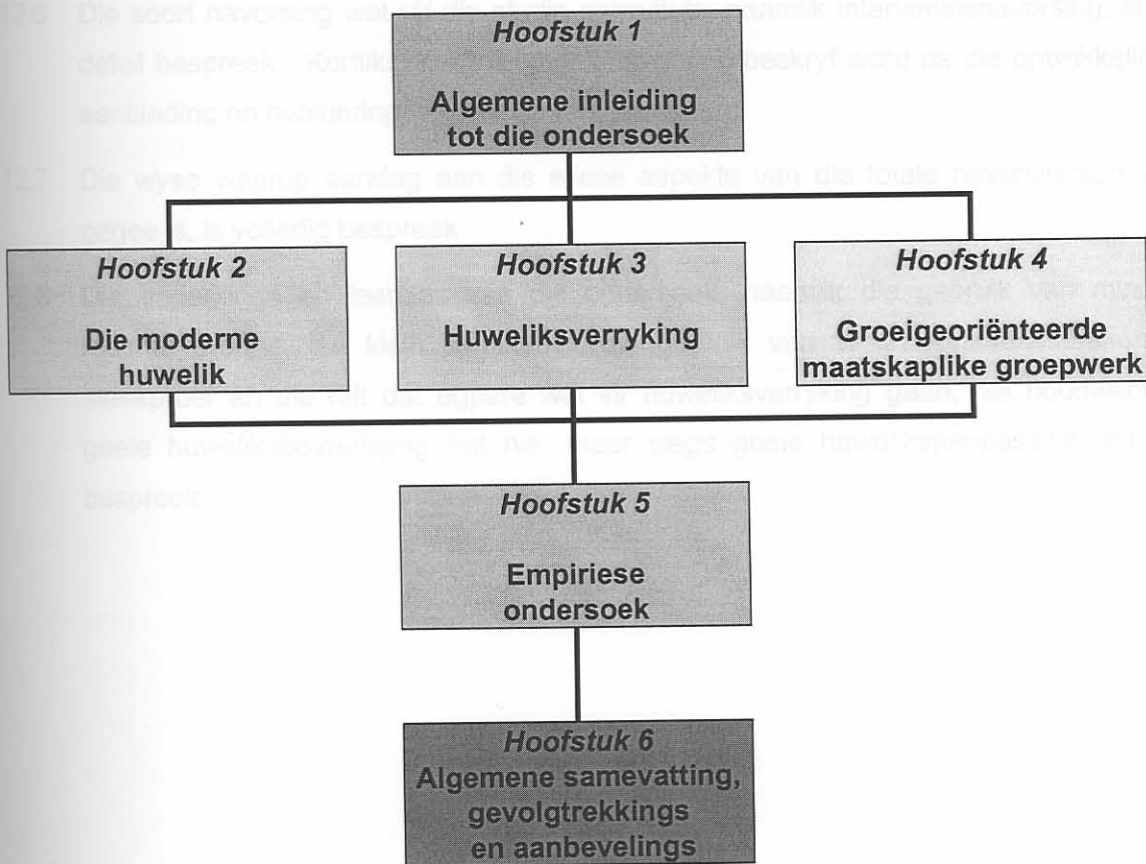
Hoofstuk 1

Algemene inleiding tot die ondersoek

Hoofstuk 2

Die moderne huwelik

Hoofstuk 3

Huweliksverryking

Hoofstuk 4

Groeigeoriënteerde maatskaplike groepwerk

Hoofstuk 5

Empiriese ondersoek

Hoofstuk 6

Algemene samevatting, gevolgtrekkings en aanbevelings